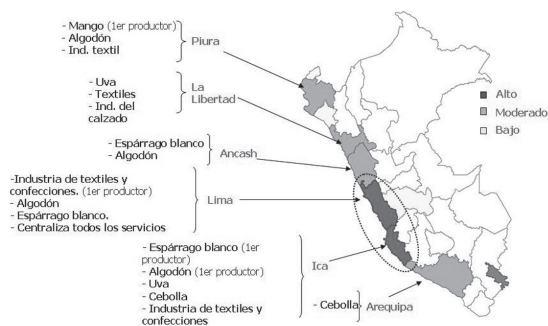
- Mango (1er productor)
- Algodón
- Ind. textil

Piura

- Uva
- Textiles
- Ind. del calzado

La Libertad

- Espárrago blanco
- Algodón

Ancash

-Industria de textiles y confecciones. (1er productor)
- Algodón
- Espárrago blanco.
- Centraliza todos los servicios

Lima

- Espárrago blanco (1er productor)
- Algodón (1er productor)
- Uva
- Cebolla
- Industria de textiles y confecciones

Ica

- Cebolla

Arequipa

Alto
Moderado
Bajo